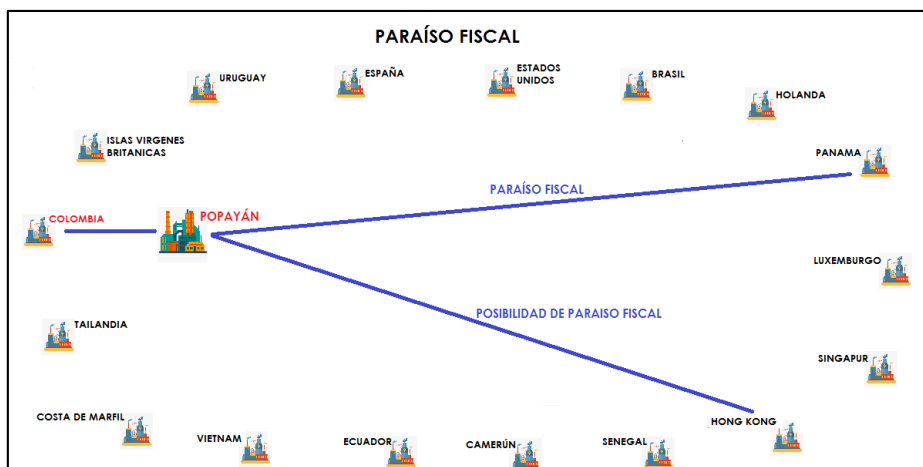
PARAÍSO FISCAL

URUGUAY

ESPAÑA

ESTADOS UNIDOS

BRASIL

HOLANDA

ISLAS VIRGENES BRITANICAS

PANAMA

PARAÍSO FISCAL

COLOMBIA

POPAYÁN

LUXEMBURGO

POSIBILIDAD DE PARAISO FISCAL

TAILANDIA

SINGAPUR

COSTA DE MARFIL

VIETNAM

ECUADOR

CAMERÚN

SENEGAL

HONG KONG